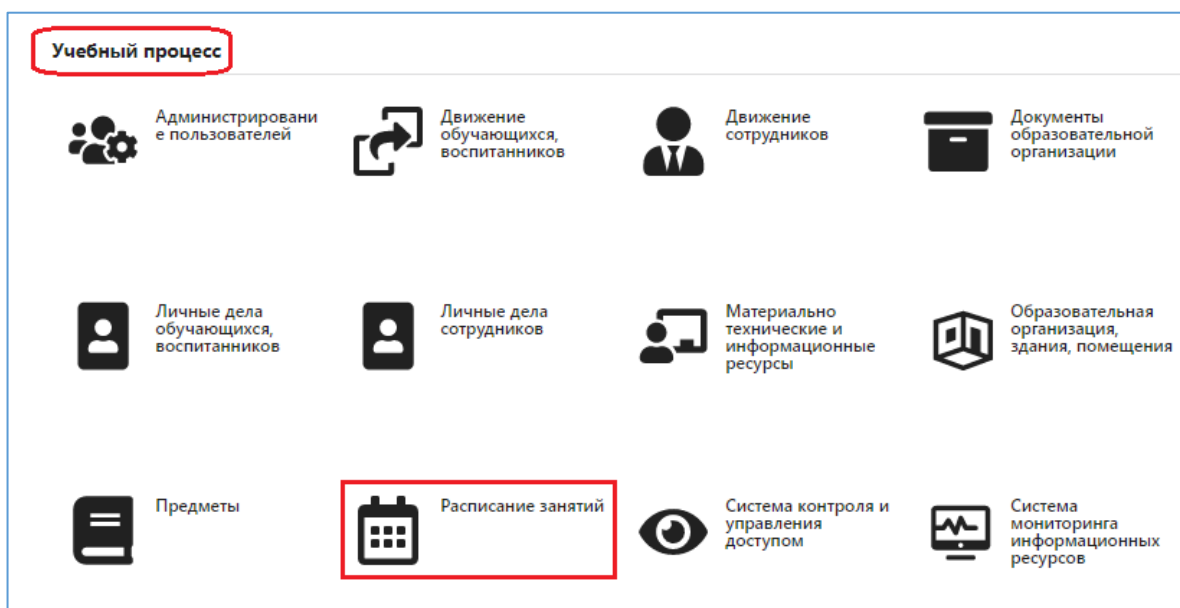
Учебный процесс

Администрировани е пользователей

Движение обучающихся, воспитанников

Движение сотрудников

Документы образовательной организации

Личные дела обучающихся, воспитанников

Личные дела сотрудников

Материально технические и информационные ресурсы

Образовательная организация, здания, помещения

Предметы

Расписание занятий

Система контроля и управления доступом

Система мониторинга информационных ресурсов